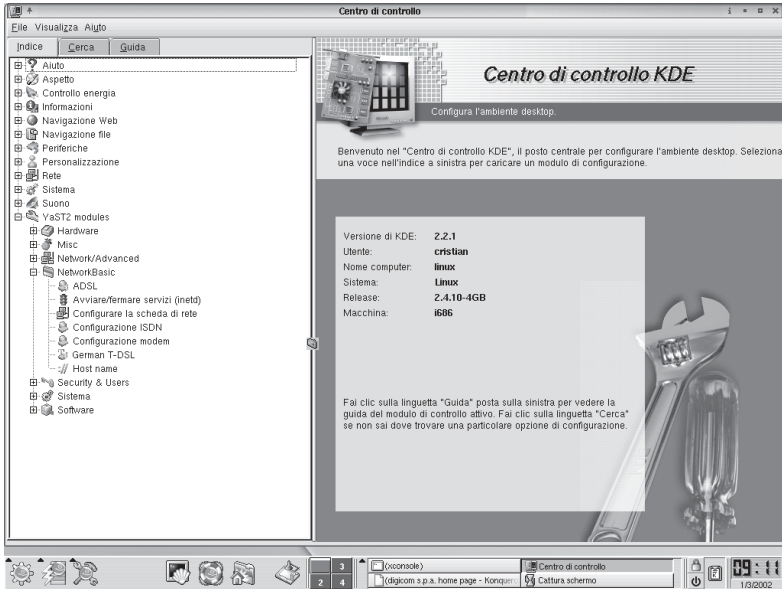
Centro di controllo

File Visualizza Aiuto

Indice Cerca Guida

Aiuto
Aspetto
Controllo energia
Informazioni
Navigazione Web
Navigazione file
Periferiche
Personalizzazione
Rete
Sistema
Suono
YaST2 modules
Hardware
Misc
Network/Advanced
NetworkBasic
ADSL
Avviare/fermare servizi (inetd)
Configurare la scheda di rete
Configurazione ISDN
Configurazione modem
German T-DSL
Host name
Security & Users
Sistema
Software

Centro di controllo KDE

Configura l'ambiente desktop.

Benvenuto nel "Centro di controllo KDE", il posto centrale per configurare l'ambiente desktop. Seleziona una voce nell'indice a sinistra per caricare un modulo di configurazione.

| | |
|---|---|
| Versione di KDE: | 2.2.1 |
| Utente: | cristian |
| Nome computer: | linux |
| Sistema: | Linux |
| Release: | 2.4.10-4GB |
| Macchina: | i686 |

Fai clic sulla linguetta "Guida" posta sulla sinistra per vedere la guida del modulo di controllo attivo. Fai clic sulla linguetta "Cerca" se non sai dove trovare una particolare opzione di configurazione.

3 2 4

(xconsole)
(digicom s.p.a. home page - Konquer
Centro di controllo
Cattura schermo

09:11
1/3/2002